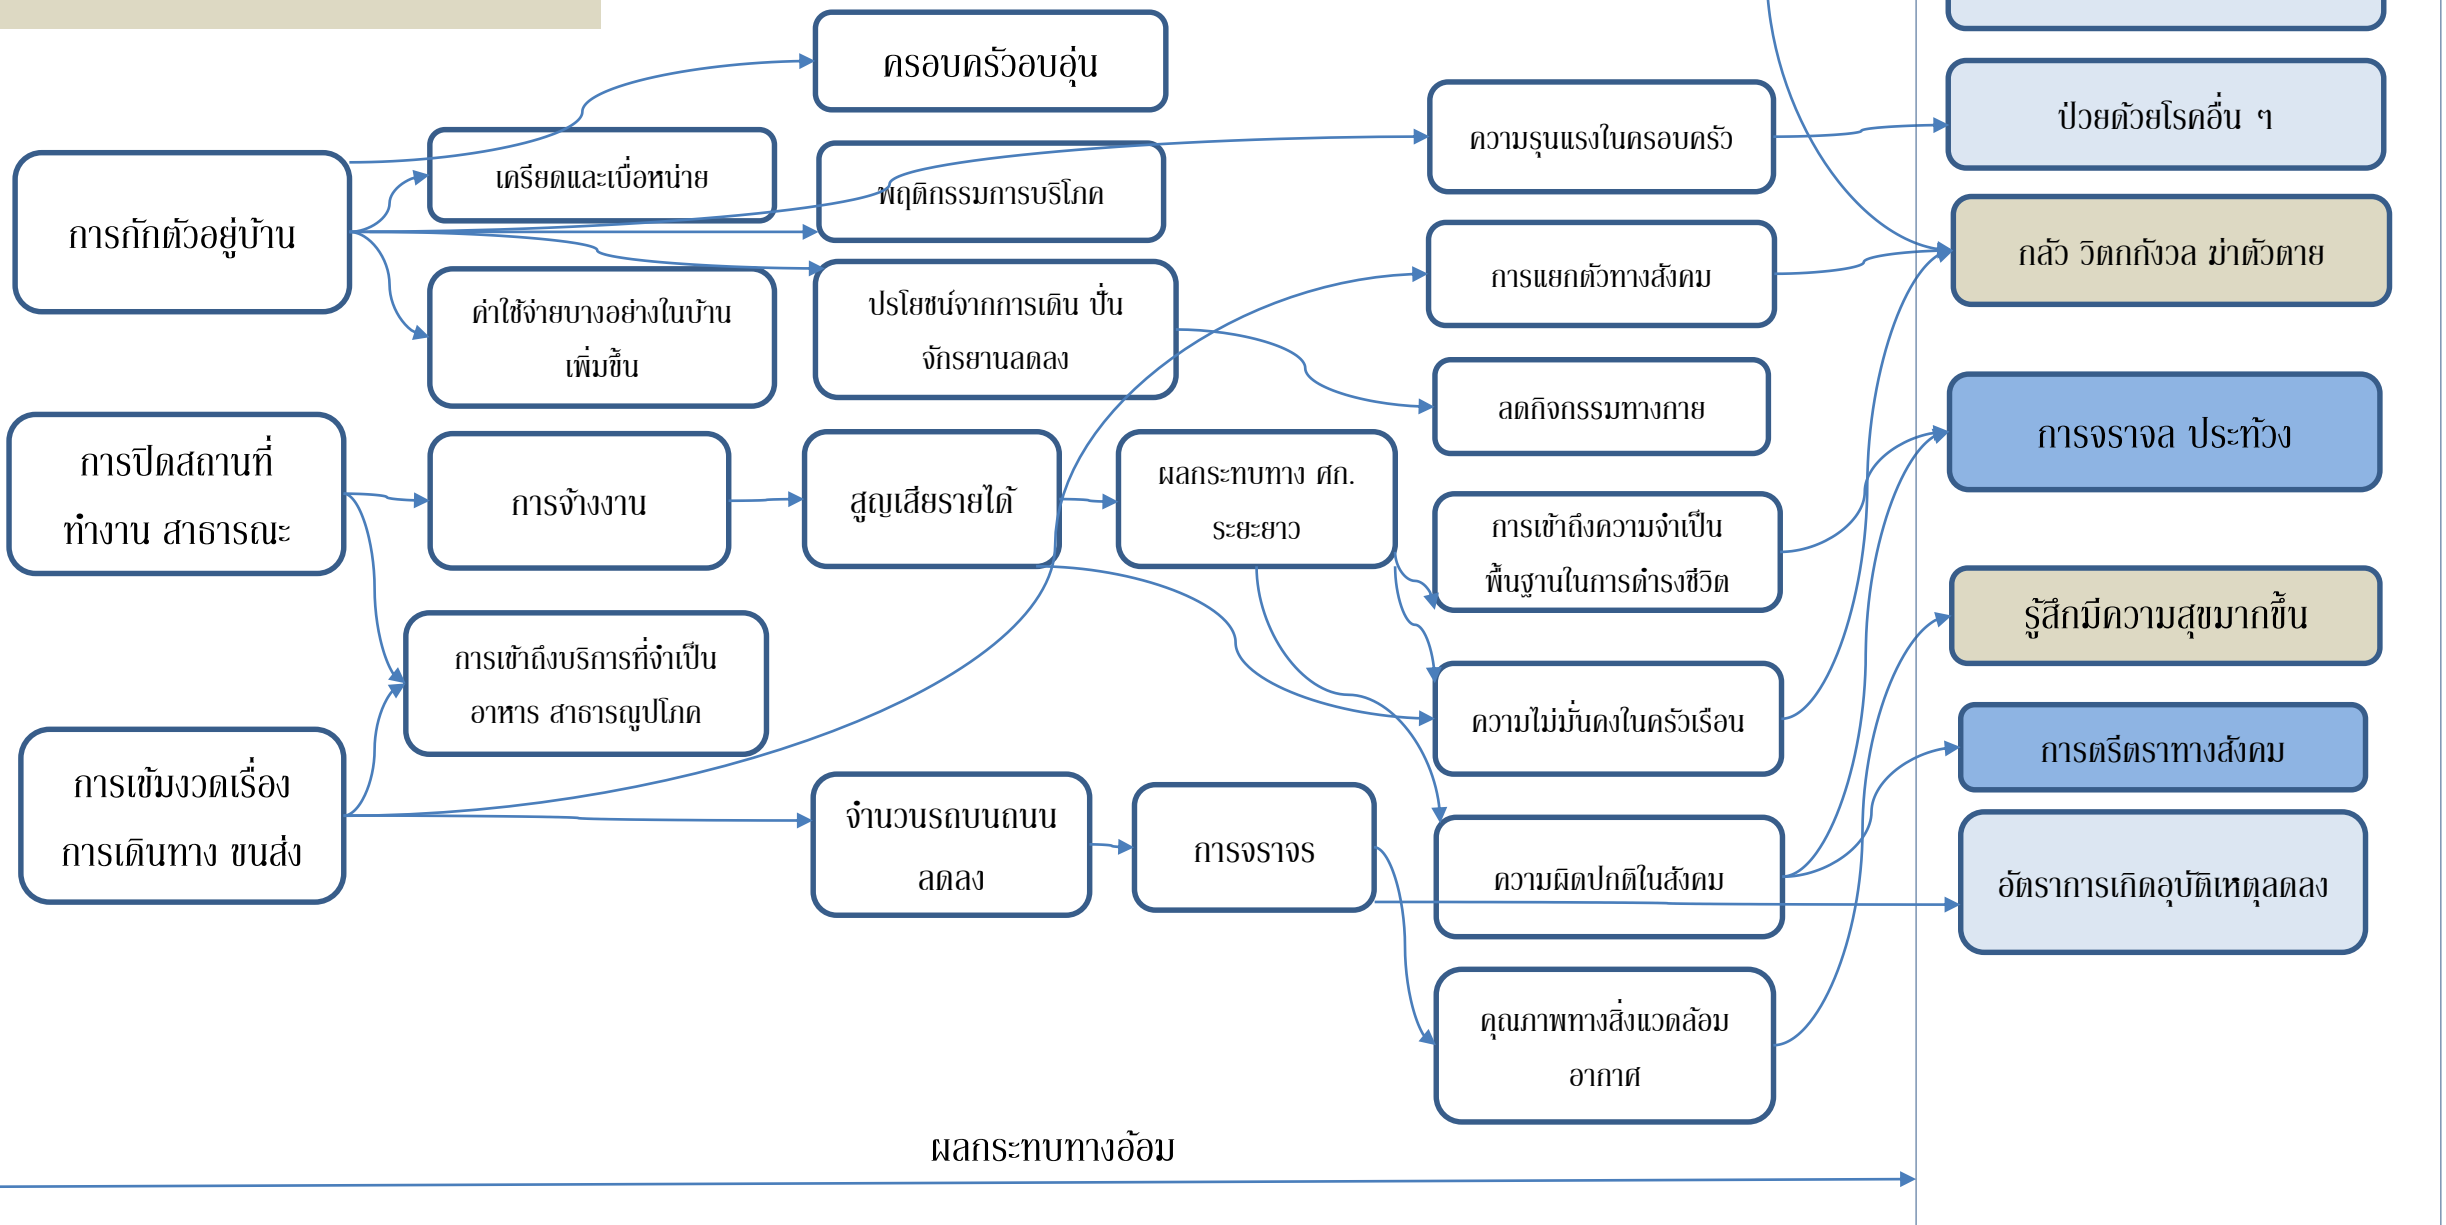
ครอบครัวอบอุ่น

การกักตัวอยู่บ้าน

เครียดและเบื่อหน่าย

พฤติกรรมการบริโภค

ค่าใช้จ่ายบางอย่างในบ้านเพิ่มขึ้น

ปรโยชน์จากการเดิน ปั่นจักรยานลดลง

การปิดสถานที่ทำงาน สาธารณะ

การจ้างงาน

สูญเสียรายได้

ผลกระทบทาง ศก. ระยะยาว

การเข้าถึงบริการที่จำเป็น อาหาร สาธารณูปโภค

การเข้มงวดเรื่องการเดินทาง ขนส่ง

จำนวนรถบนถนนลดลง

การจราจร

ความรุนแรงในครอบครัว

การแยกตัวทางสังคม

ลดกิจกรรมทางกาย

การเข้าถึงความจำเป็นพื้นฐานในการดำรงชีวิต

ความไม่มั่นคงในครัวเรือน

ความผิดปกติในสังคม

คุณภาพทางสิ่งแวดล้อมอากาศ

ป่วยด้วยโรคอื่น ๆ

กลัว วิตกกังวล ฆ่าตัวตาย

การจราจล ประท้วง

รู้สึกมีความสุขมากขึ้น

การตรีตราทางสังคม

อัตราการเกิดอุบัติเหตุลดลง

ผลกระทบทางอ้อม